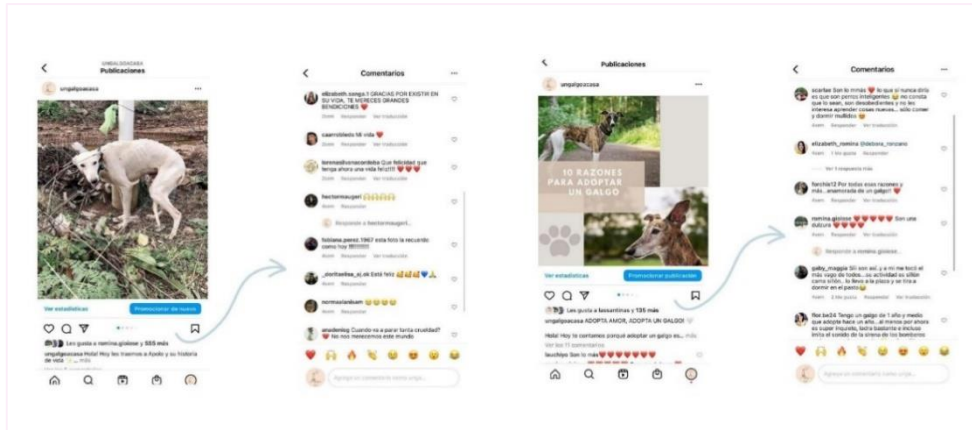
UNGALGOACASA
Publicaciones

ungalgoacasa

Ver estadísticas
Promocionar de nuevo

Les gusta a romina.gioiese y 505 más
ungalgoacasa Hola! Hoy les traemos a Apolo y su historia de vida

Comentarios

elizabeth.songa GRACIAS POR EXISTIR EN SU VIDA, TE MERECES GRANDES BENDICIONES ❤️
Responder Ver traducción

caarrobledo18 vida ❤️
Responder Ver traducción

loremadivonacordoba Que felicidad que tenga ahora una vida feliz!!! ❤️❤️❤️
Responder

hectormaugeri 👏👏👏👏
Responder
Responder a hectormaugeri...

fabiana.perez.1967 esta foto la recuerdo como hoy !!!!!!!!!
Responder

_dorita.elisa_sl Está feliz 👏👏👏💙🙏
Responder

normaslandsam 😢😢😢😢
Responder

anademig Cuando va a parar tanta crueldad? ❤️ No nos merecemos este mundo

Agregar un comentario como ungal...

Publicaciones

ungalgoacasa

10 RAZONES PARA ADOPTAR UN GALGO

Ver estadísticas
Promocionar publicación

Les gusta a luissantinas y 135 más
ungalgoacasa ADOPTÁ AMOR, ADOPTÁ UN GALGO!
Hola! Hoy te contamos porqué adoptar un galgo es...
Ver los 11 comentarios
lauchipo Son lo más ❤️❤️❤️❤️❤️❤️

Comentarios

scarlee Son lo mmas ❤️ lo que si nunca diría es que son perros inteligentes 😂 no conozo que lo sean, son desobedientes y no les interesa aprender cosas nuevas... sólo comer y dormir mullidos 😂
Responder Ver traducción

elizabeth_romina @debora_rancano
1 Me gusta Responder
Ver 1 respuesta más

farchia12 Por todas esas razones y más...enamorada de un galgo! ❤️
Responder Ver traducción

romina.gioiese ❤️❤️❤️❤️❤️ Son una dulzura ❤️❤️❤️❤️
Responder
Responder a romina.gioiese...

gaby_maggie Sii son así, y a mi me tocó el más vago de todos...su actividad su sillón como sillón, lo llevo a la plaza y se tira a dormir en el pasto 😂
2 Me gusta Responder Ver traducción

flor.be24 Tengo un galgo de 1 año y medio que adopte hace un año...al menos por ahora es super inquieto, ladra bastante e imita con su aullido el sonido de la sirena de los bomberos

Agregar un comentario como unga...